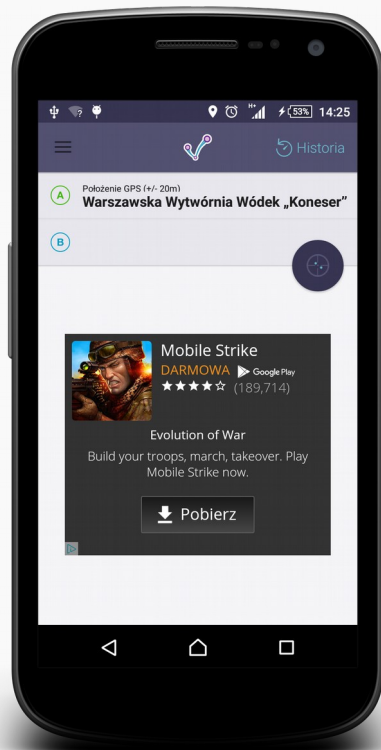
53% 14:25

Historia

A Położenie GPS (+/- 20m)
Warszawska Wytwórnia Wódek „Koneser”

B

Mobile Strike
DARMOWA Google Play
★★★★☆ (189,714)

Evolution of War
Build your troops, march, takeover. Play Mobile Strike now.

Pobierz